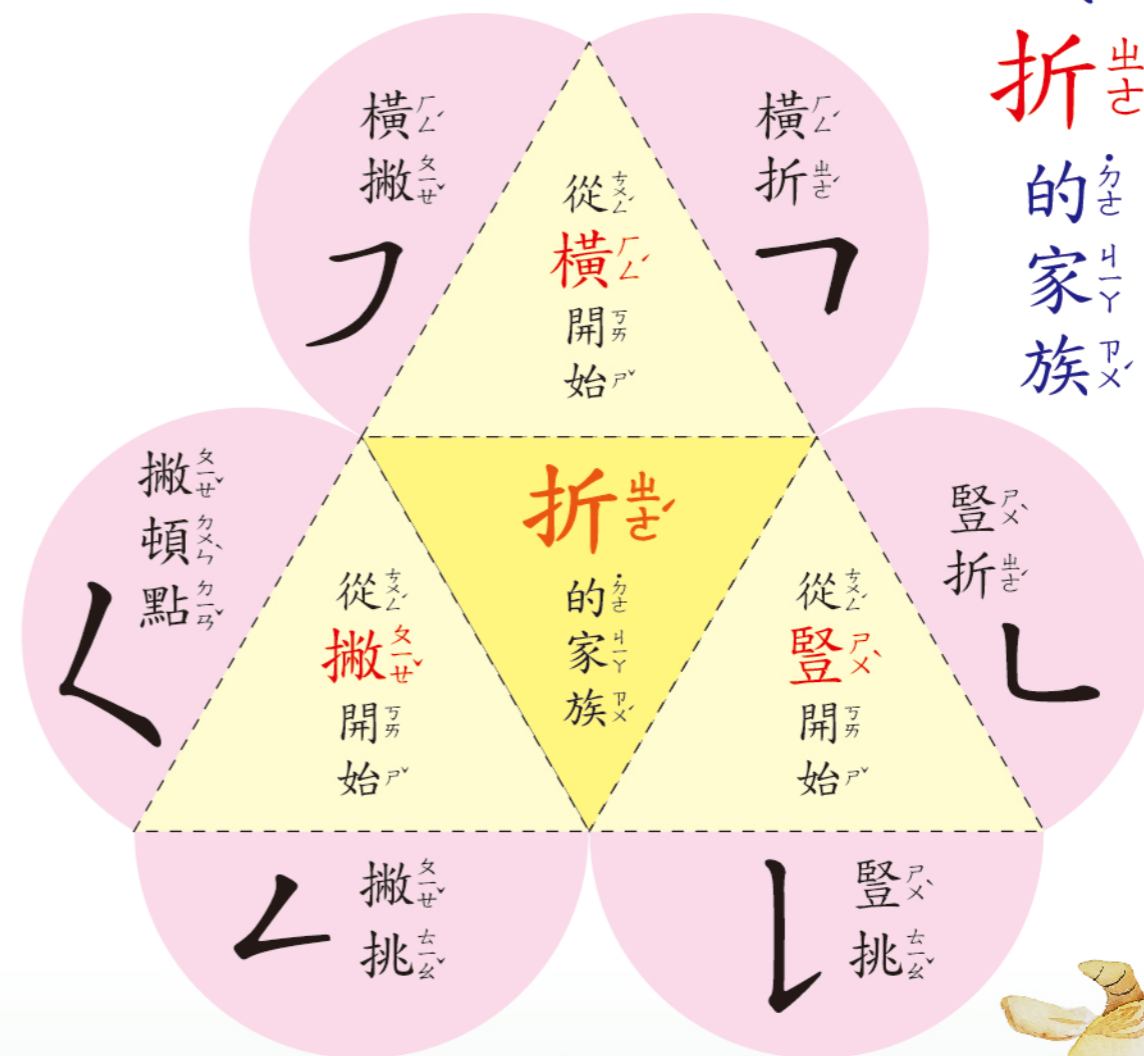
折ㄓㄜˊ
的˙ㄉㄜ
家ㄐㄧㄚ
族ㄗㄨˊ

橫ㄏㄥˊ
撇ㄆㄧㄝˇ
㇇

橫ㄏㄥˊ
折ㄓㄜˊ
㇕

從ㄘㄨㄥˊ
橫ㄏㄥˊ
開ㄎㄞ
始ㄕˇ

撇ㄆㄧㄝˇ
頓ㄉㄨㄣˋ
點ㄉㄧㄢˇ
𡿨

折ㄓㄜˊ
的˙ㄉㄜ
家ㄐㄧㄚ
族ㄗㄨˊ

豎ㄕㄨˋ
折ㄓㄜˊ
㇗

從ㄘㄨㄥˊ
撇ㄆㄧㄝˇ
開ㄎㄞ
始ㄕˇ

從ㄘㄨㄥˊ
豎ㄕㄨˋ
開ㄎㄞ
始ㄕˇ

㇜
撇ㄆㄧㄝˇ
挑ㄊㄧㄠˇ

㇙
豎ㄕㄨˋ
挑ㄊㄧㄠˇ